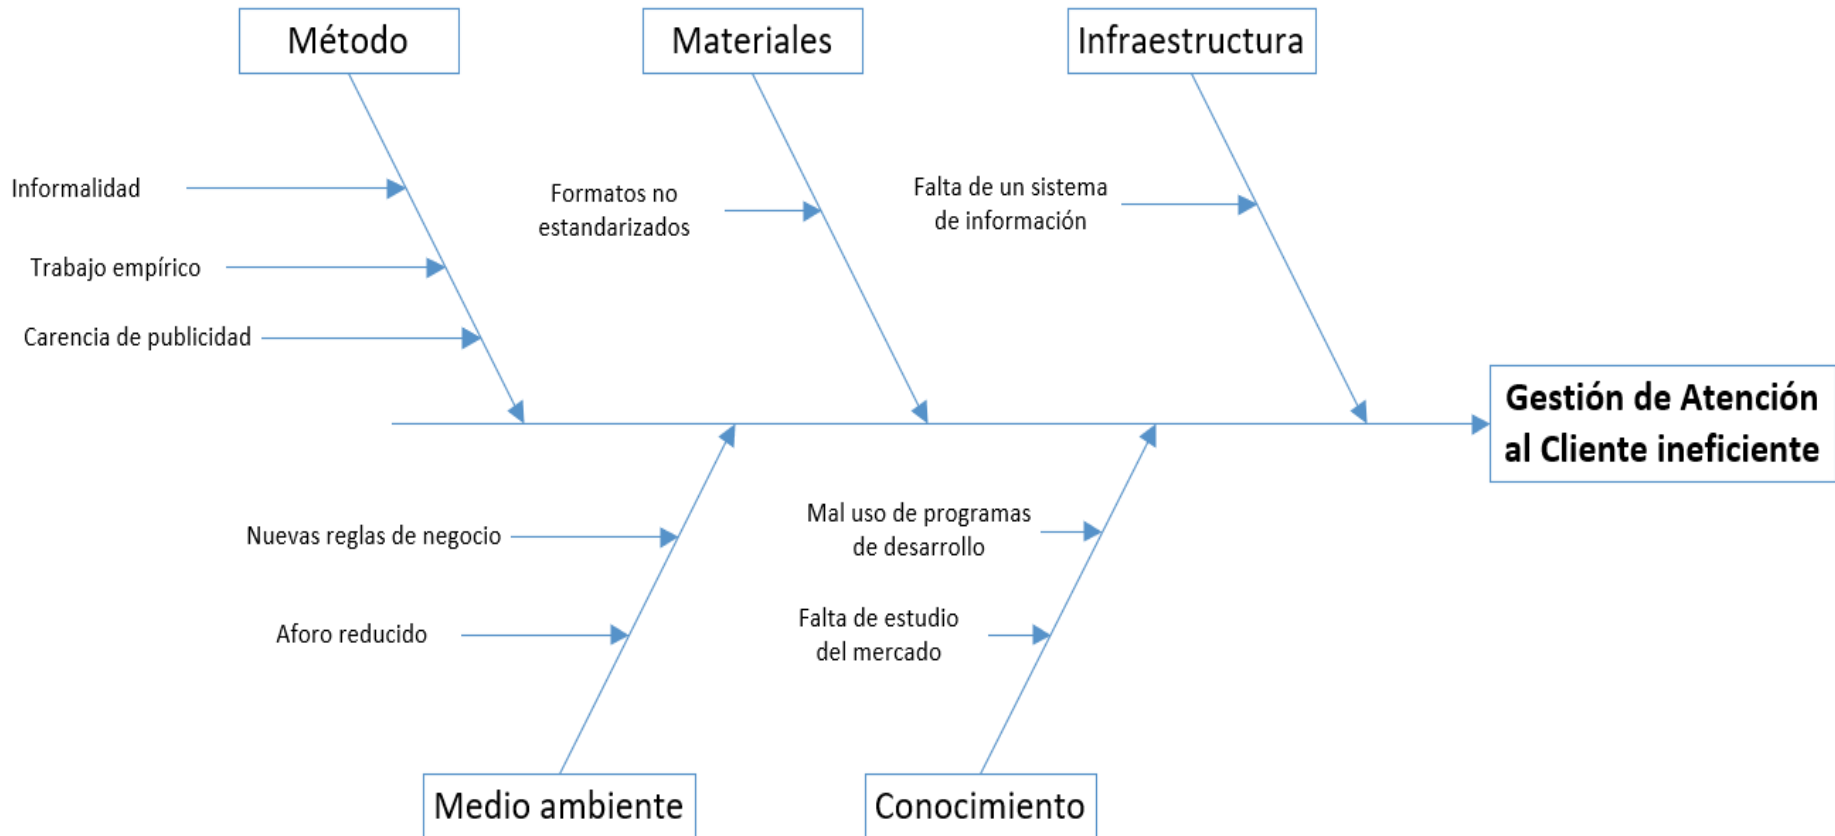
Método

Materiales

Infraestructura

Informalidad

Trabajo empírico

Carencia de publicidad

Formatos no estandarizados

Falta de un sistema de información

Gestión de Atención al Cliente ineficiente

Nuevas reglas de negocio

Aforo reducido

Mal uso de programas de desarrollo

Falta de estudio del mercado

Medio ambiente

Conocimiento